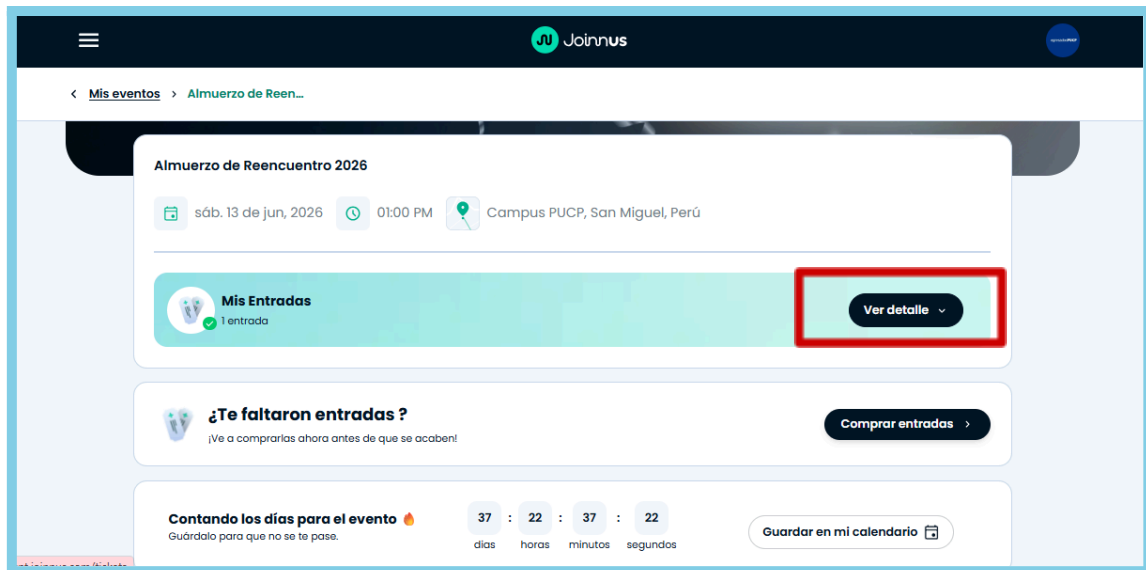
Joinnus

Mis eventos > Almuerzo de Reen...

Almuerzo de Reencuentro 2026

sáb. 13 de jun, 2026 01:00 PM Campus PUCP, San Miguel, Perú

Mis Entradas
1 entrada

Ver detalle

¿Te faltaron entradas ?
¡Ve a comprarlas ahora antes de que se acaben!

Comprar entradas

Contando los días para el evento
Guárdalo para que no se te pase.

37 : 22 : 37 : 22
días horas minutos segundos

Guardar en mi calendario